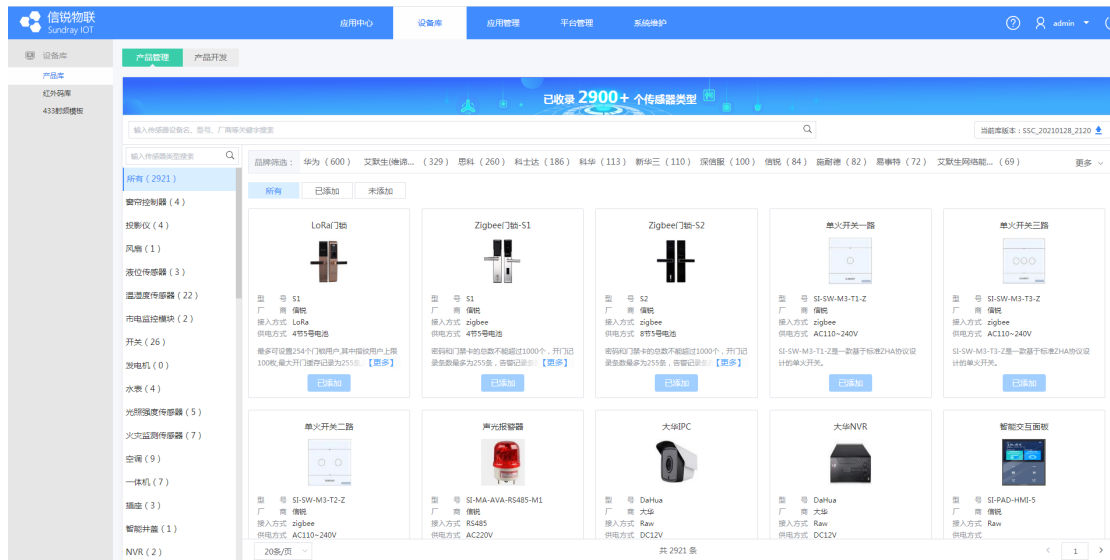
信锐物联
Sundray IOT

应用中心 设备库 应用管理 平台管理 系统维护

admin

设备库
产品库
红外码库
433射频模板

产品管理 产品开发

已收录 2900+ 个传感器类型

输入传感器设备名、型号、厂商等关键字搜索

当前库版本：SSC_20210128_2120

输入传感器类型搜索

所有（2921）
窗帘控制器（4）
投影仪（4）
风扇（1）
液位传感器（3）
温湿度传感器（22）
市电监控模块（2）
开关（26）
发电机（0）
水表（4）
光照强度传感器（5）
火灾监测传感器（7）
空调（9）
一体机（7）
插座（3）
智能井盖（1）
NVR（2）

品牌筛选： 华为（600） 艾默生(维谛...（329） 思科（260） 科士达（186） 科华（113） 新华三（110） 深信服（100） 信锐（84） 施耐德（82） 易事特（72） 艾默生网络能...（69） 更多

所有 已添加 未添加

LoRa门锁
型 号 S1
厂 商 信锐
接入方式 LoRa
供电方式 4节5号电池
最多可设置254个门锁用户,其中指纹用户上限100枚,最大开门缓存记录为255条 【更多】
已添加

Zigbee门锁-S1
型 号 S1
厂 商 信锐
接入方式 zigbee
供电方式 8节5号电池
密码和门禁卡的总数不能超过1000个，开门记录条数最多为255条，否则记录... 【更多】
已添加

Zigbee门锁-S2
型 号 S2
厂 商 信锐
接入方式 zigbee
供电方式 8节5号电池
密码和门禁卡的总数不能超过1000个，开门记录条数最多为255条，否则记录... 【更多】
已添加

单火开关一路
型 号 SI-SW-M3-T1-Z
厂 商 信锐
接入方式 zigbee
供电方式 AC110~240V
SI-SW-M3-T1-Z是一款基于标准ZHA协议设计的单火开关。
已添加

单火开关三路
型 号 SI-SW-M3-T3-Z
厂 商 信锐
接入方式 zigbee
供电方式 AC110~240V
SI-SW-M3-T3-Z是一款基于标准ZHA协议设计的单火开关。
已添加

单火开关二路
型 号 SI-SW-M3-T2-Z
厂 商 信锐
接入方式 zigbee
供电方式 AC110~240V

声光报警器
型 号 SI-MA-AVA-RS485-M1
厂 商 信锐
接入方式 RS485
供电方式 AC220V

大华IPC
型 号 DaHua
厂 商 大华
接入方式 Raw
供电方式 DC12V

大华NVR
型 号 DaHua
厂 商 大华
接入方式 Raw
供电方式 DC12V

智能交互面板
型 号 SI-PAD-HMI-5
厂 商 信锐
接入方式 Raw
供电方式

20条/页 共 2921 条 1